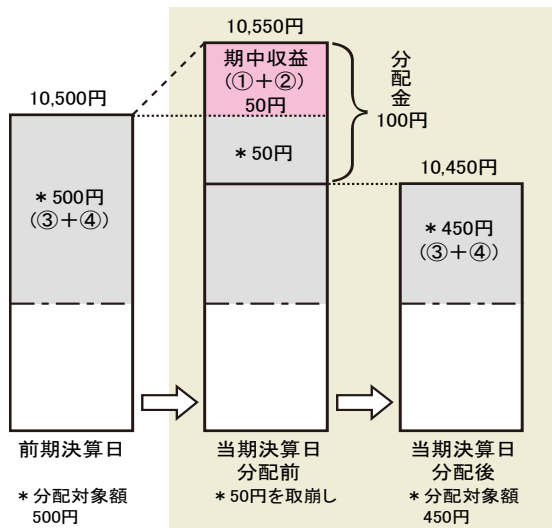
10,500円

＊500円
（③＋④）

10,550円

期中収益
（①＋②）
50円

＊50円

分配金
100円

10,450円

＊450円
（③＋④）

前期決算日

＊分配対象額
500円

当期決算日
分配前

＊50円を取崩し

当期決算日
分配後

＊分配対象額
450円